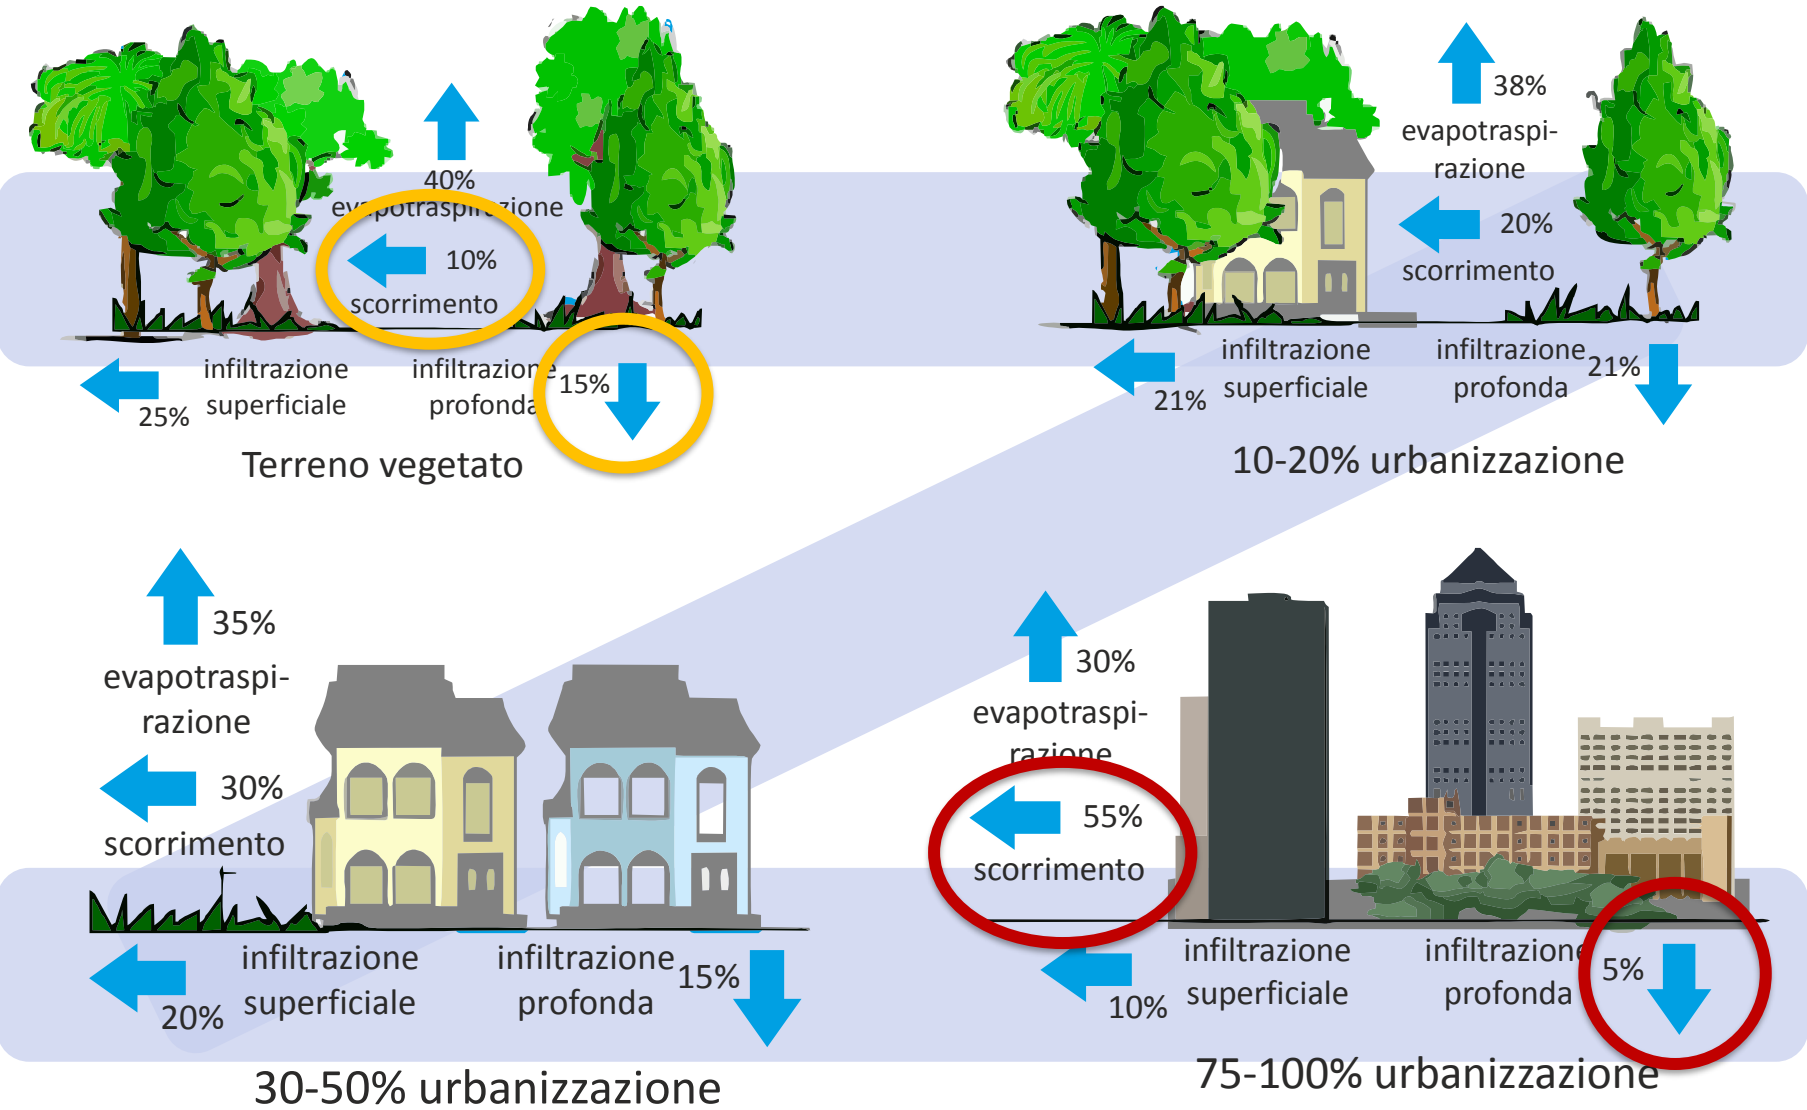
40%
evapotraspirazione
10%
scorrimento
25%
infiltrazione superficiale
infiltrazione profonda
15%
Terreno vegetato

38%
evapotraspirazione
20%
scorrimento
21%
infiltrazione superficiale
infiltrazione profonda
21%
10-20% urbanizzazione

35%
evapotraspirazione
30%
scorrimento
20%
infiltrazione superficiale
infiltrazione profonda
15%
30-50% urbanizzazione

30%
evapotraspirazione
55%
scorrimento
10%
infiltrazione superficiale
infiltrazione profonda
5%
75-100% urbanizzazione